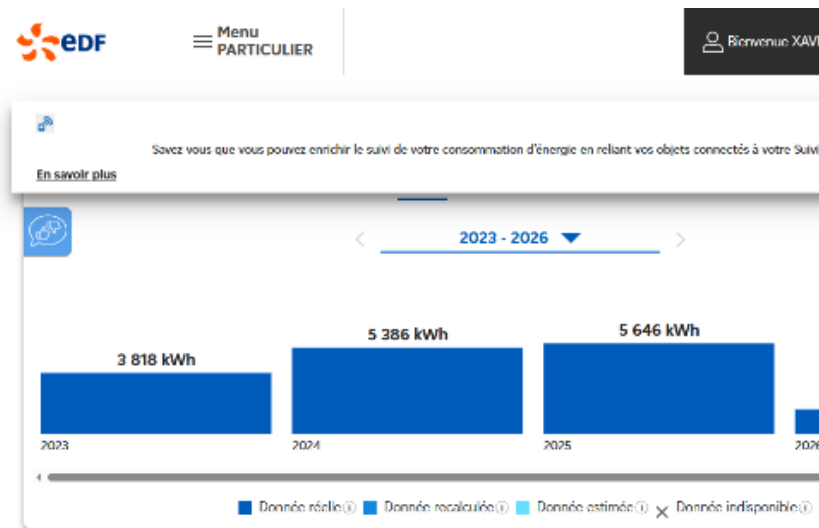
eDF

Menu
PARTICULIER

Bienvenue XAVI

Savez vous que vous pouvez enrichir le suivi de votre consommation d'énergie en reliant vos objets connectés à votre Suivi

En savoir plus

2023 - 2026

3 818 kWh

5 386 kWh

5 646 kWh

2023

2024

2025

2026

Donnée réelle Donnée recalculée Donnée estimée Donnée indisponible